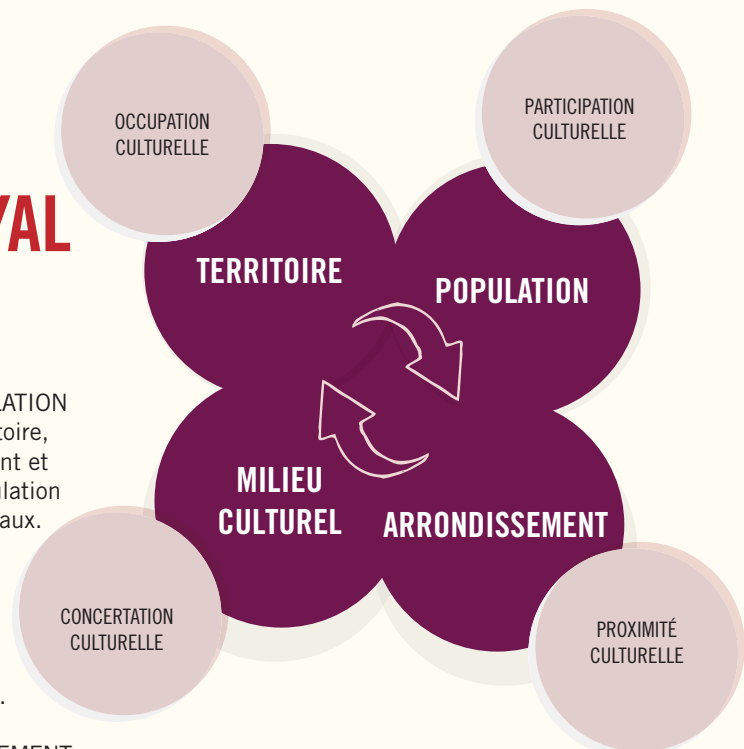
YAL

LATION
toire,
nt et
ilation
aux.

.

EMENT

OCCUPATION CULTURELLE

PARTICIPATION CULTURELLE

TERRITOIRE

POPULATION

MILIEU CULTUREL

ARRONDISSEMENT

CONCERTATION CULTURELLE

PROXIMITÉ CULTURELLE